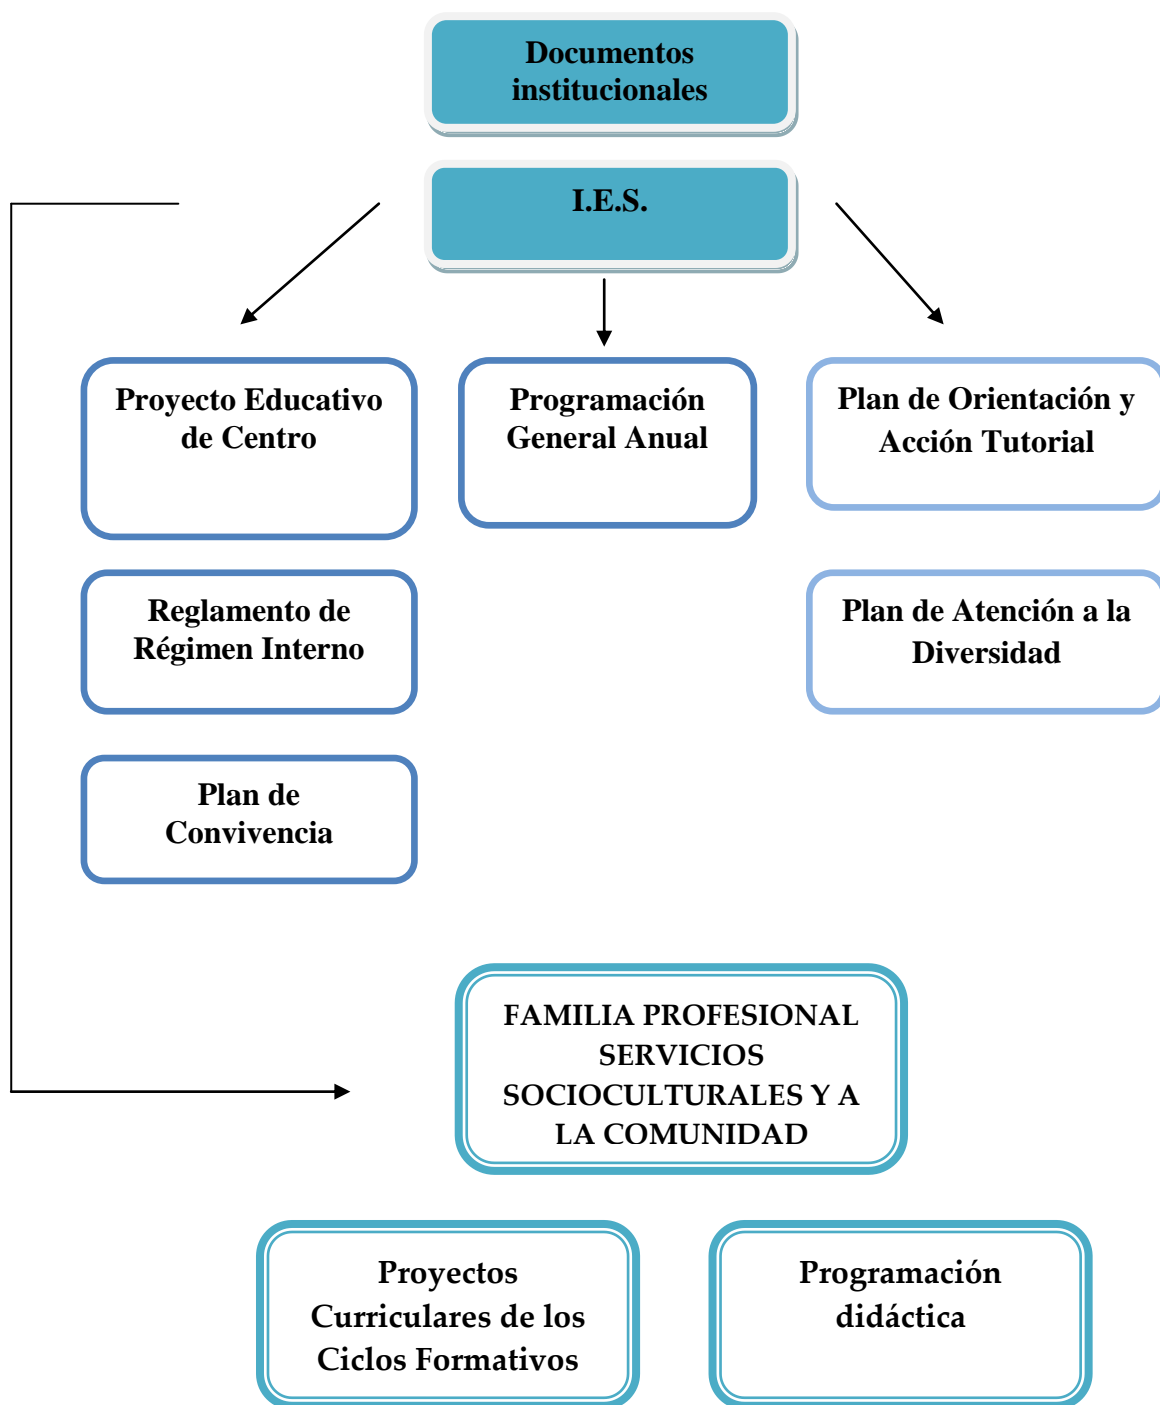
Documentos institucionales

I.E.S.

Proyecto Educativo de Centro

Programación General Anual

Plan de Orientación y Acción Tutorial

Reglamento de Régimen Interno

Plan de Atención a la Diversidad

Plan de Convivencia

FAMILIA PROFESIONAL SERVICIOS SOCIOCULTURALES Y A LA COMUNIDAD

Proyectos Curriculares de los Ciclos Formativos

Programación didáctica